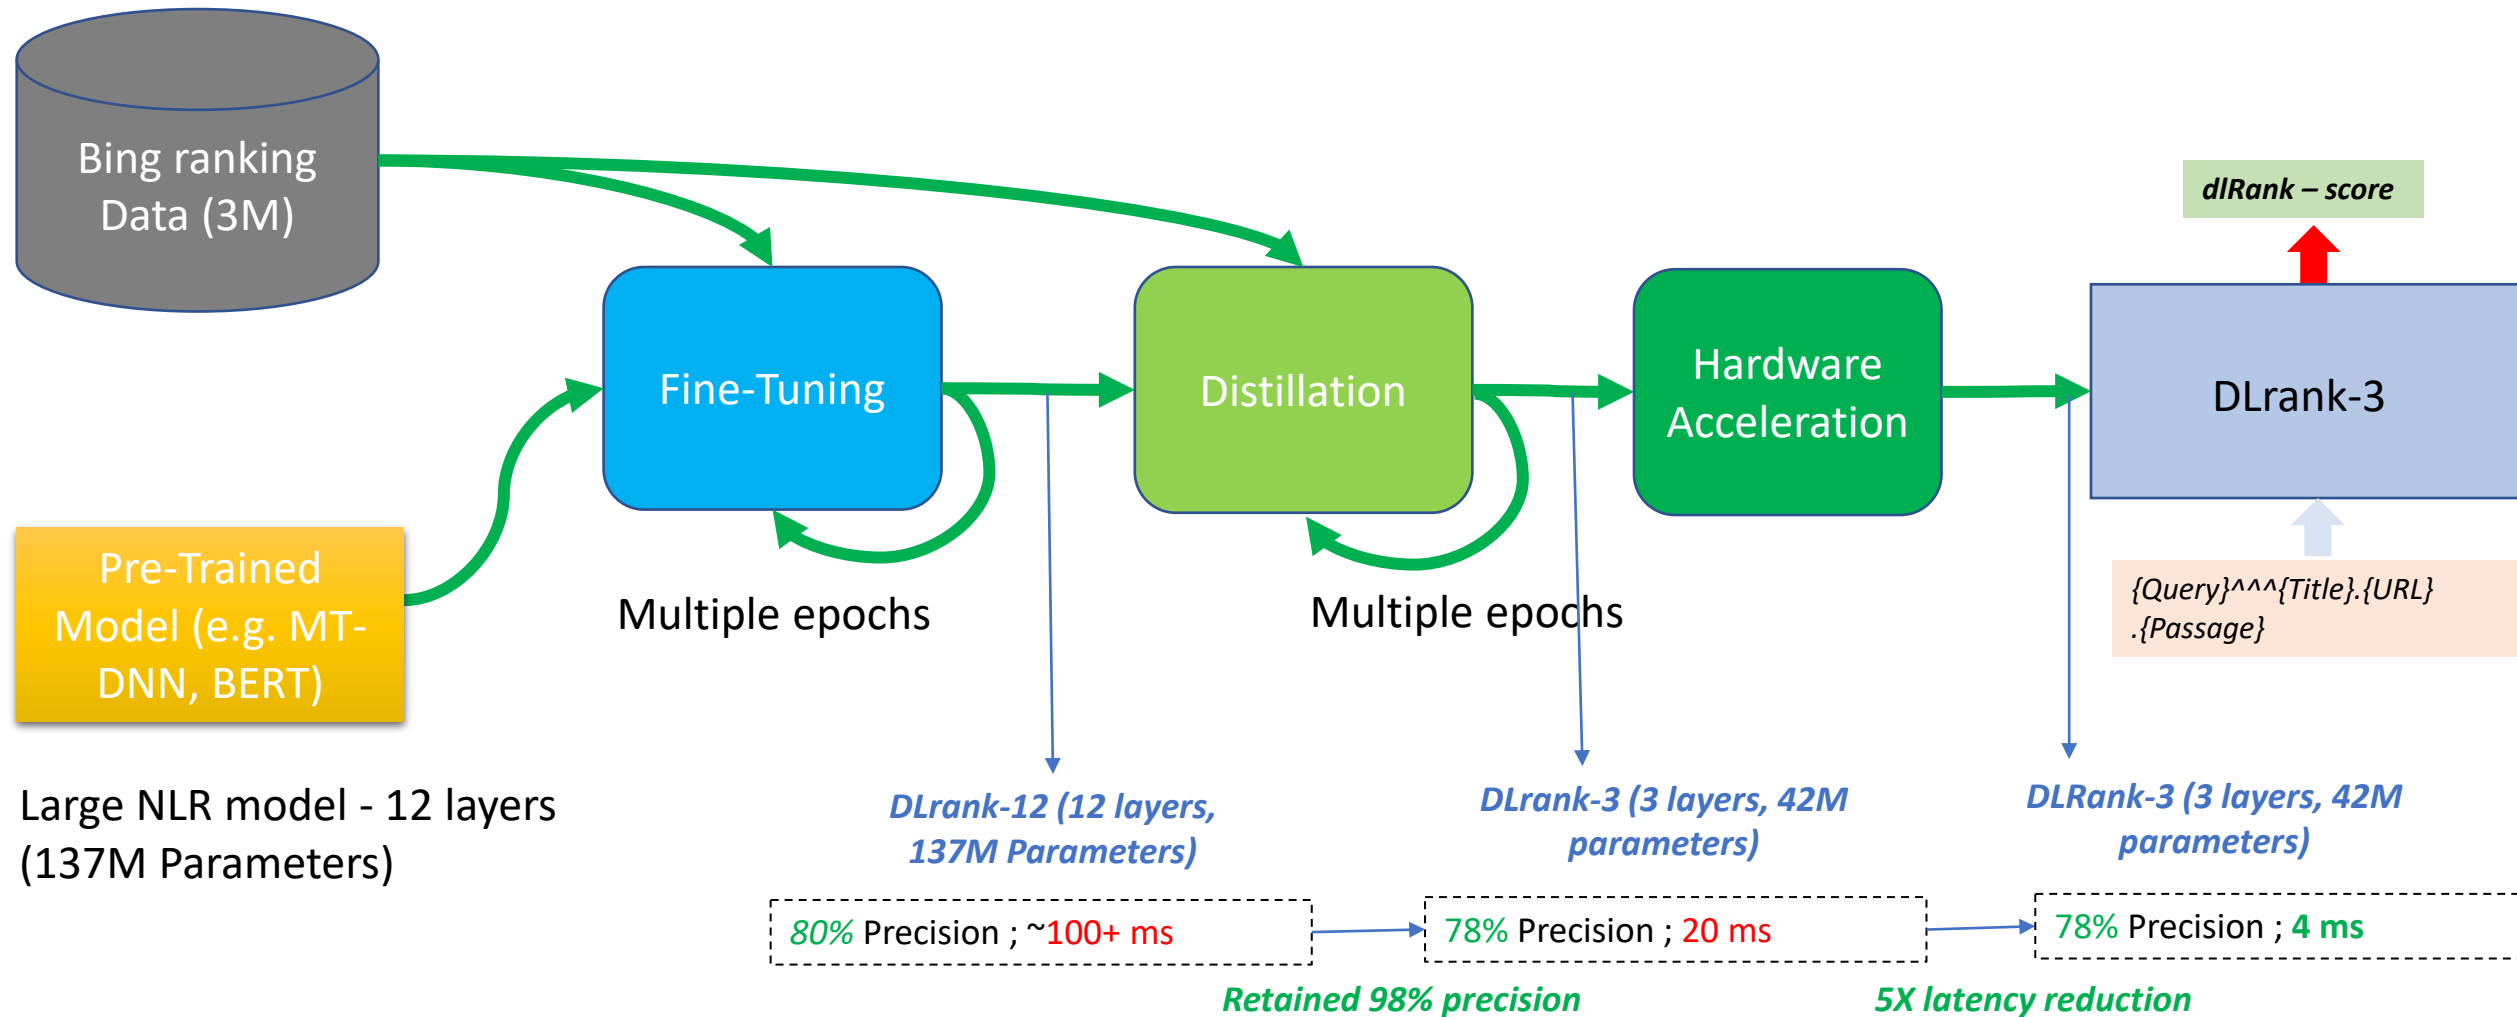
Bing ranking Data (3M)

dlRank – score

Fine-Tuning

Distillation

Hardware Acceleration

DLrank-3

Pre-Trained Model (e.g. MT-DNN, BERT)

Multiple epochs

Multiple epochs

{Query}^^^{Title}.{URL} .{Passage}

Large NLR model - 12 layers (137M Parameters)

DLrank-12 (12 layers, 137M Parameters)

DLrank-3 (3 layers, 42M parameters)

DLRank-3 (3 layers, 42M parameters)

80% Precision ; ~100+ ms

78% Precision ; 20 ms

78% Precision ; 4 ms

Retained 98% precision

5X latency reduction